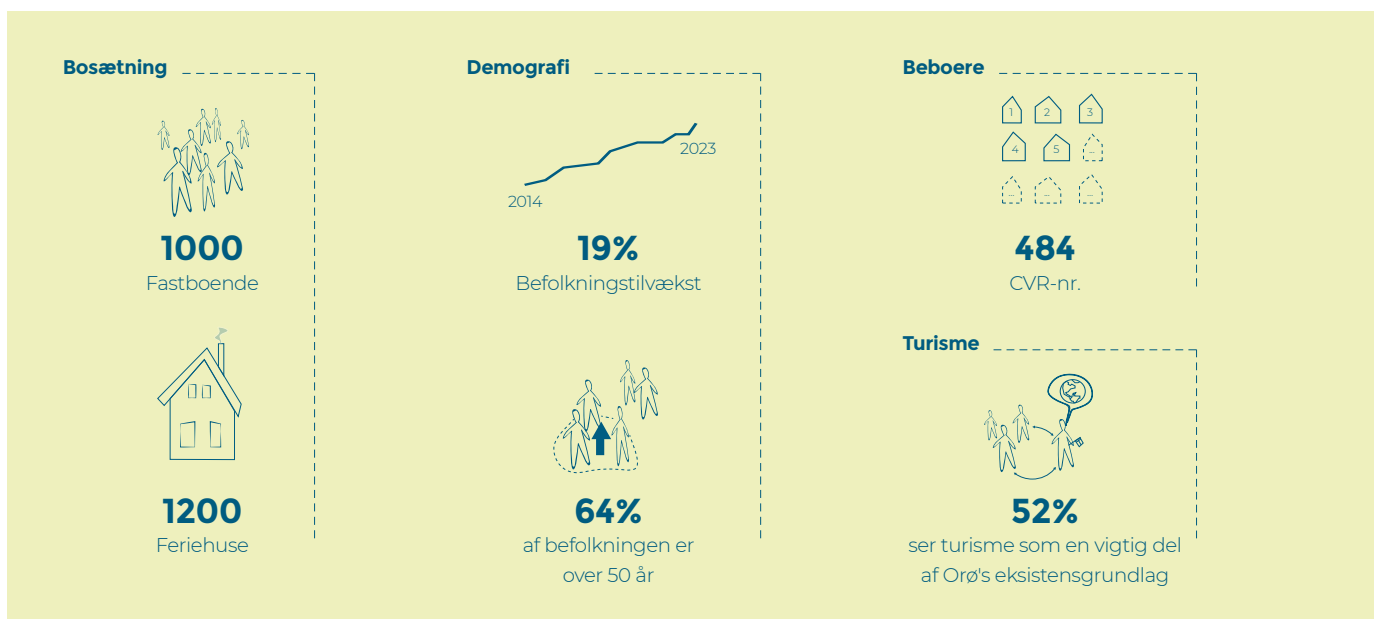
Bosætning

1000
Fastboende

1200
Feriehuse

Demografi

2014

2023

19%
Befolkningstilvækst

64%
af befolkningen er over 50 år

Beboere

1 2 3
4 5 ...
... ... ...

484
CVR-nr.

Turisme

52%
ser turisme som en vigtig del af Orø's eksistensgrundlag